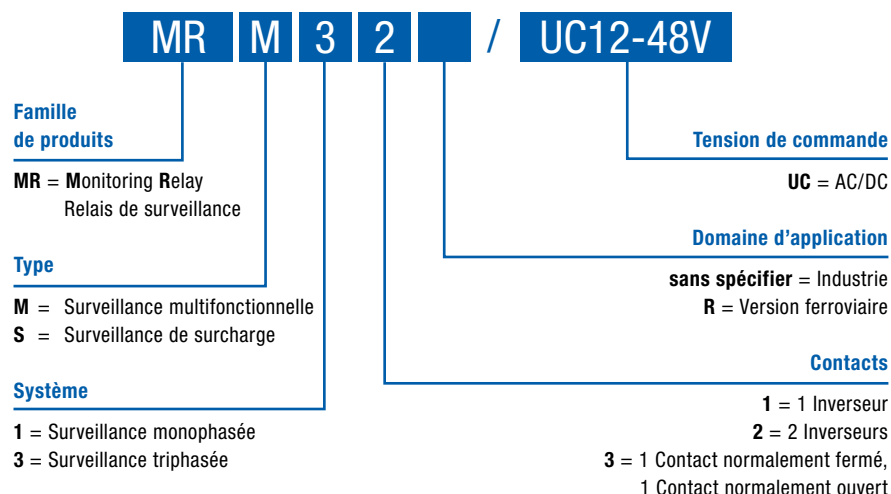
MR M 3 2 / UC12-48V

Famille de produits

MR = Monitoring Relay
Relais de surveillance

Type

M = Surveillance multifonctionnelle
S = Surveillance de surcharge

Système

1 = Surveillance monophasée
3 = Surveillance triphasée

Tension de commande

UC = AC/DC

Domaine d'application

sans spécifier = Industrie
R = Version ferroviaire

Contacts

1 = 1 Inverseur
2 = 2 Inverseurs
3 = 1 Contact normalement fermé,
1 Contact normalement ouvert